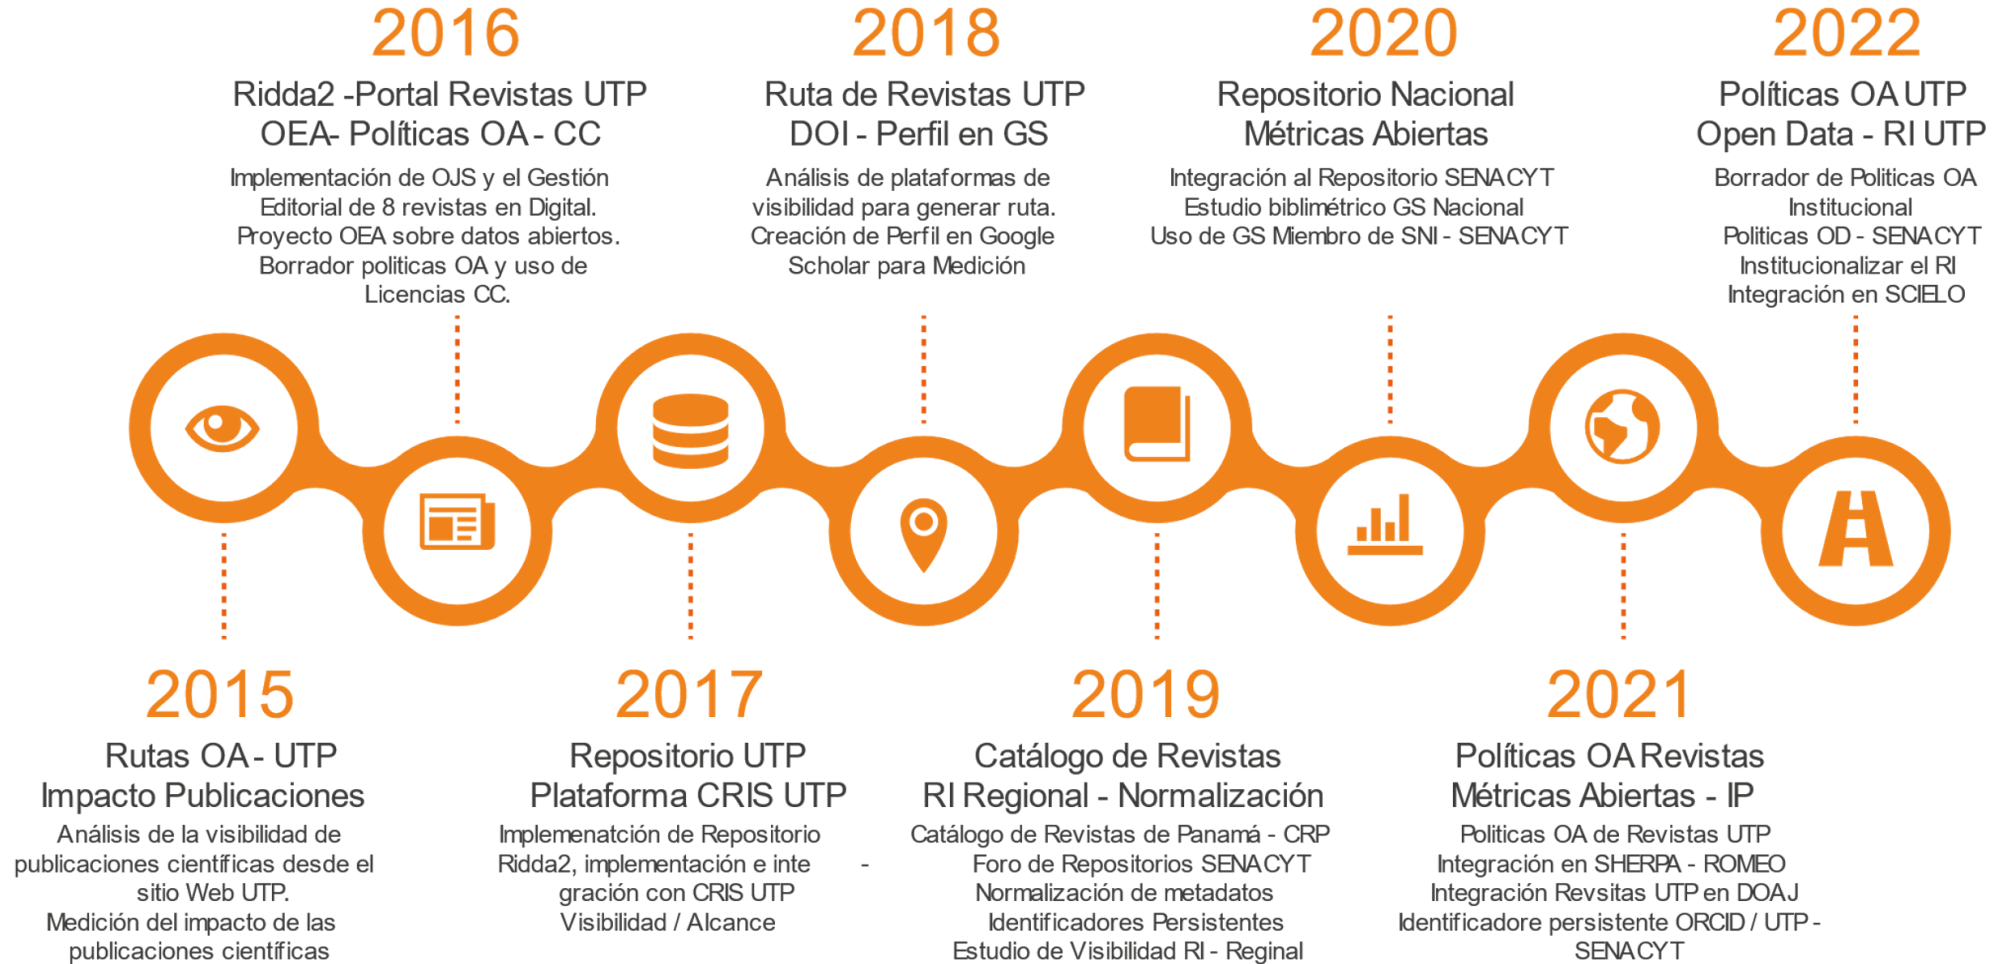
2016
Ridda2 -Portal Revistas UTP
OEA- Políticas OA - CC
Implementación de OJS y el Gestión Editorial de 8 revistas en Digital. Proyecto OEA sobre datos abiertos. Borrador politicas OA y uso de Licencias CC.

2018
Ruta de Revistas UTP
DOI - Perfil en GS
Análisis de plataformas de visibilidad para generar ruta. Creación de Perfil en Google Scholar para Medición

2020
Repositorio Nacional
Métricas Abiertas
Integración al Repositorio SENACYT
Estudio biblimétrico GS Nacional
Uso de GS Miembro de SNI - SENACYT

2022
Políticas OA UTP
Open Data - RI UTP
Borrador de Politicas OA Institucional
Politicas OD - SENACYT
Institucionalizar el RI
Integración en SCIELO

2015
Rutas OA - UTP
Impacto Publicaciones
Análisis de la visibilidad de publicaciones científicas desde el sitio Web UTP.
Medición del impacto de las publicaciones científicas

2017
Repositorio UTP
Plataforma CRIS UTP
Implemenatción de Repositorio Ridda2, implementación e integración con CRIS UTP
Visibilidad / Alcance

2019
Catálogo de Revistas
RI Regional - Normalización
Catálogo de Revistas de Panamá - CRP
Foro de Repositorios SENACYT
Normalización de metadatos
Identificadores Persistentes
Estudio de Visibilidad RI - Reginal

2021
Políticas OA Revistas
Métricas Abiertas - IP
Politicas OA de Revistas UTP
Integración en SHERPA - ROMEO
Integración Revsitas UTP en DOAJ
Identificadore persistente ORCID / UTP - SENACYT